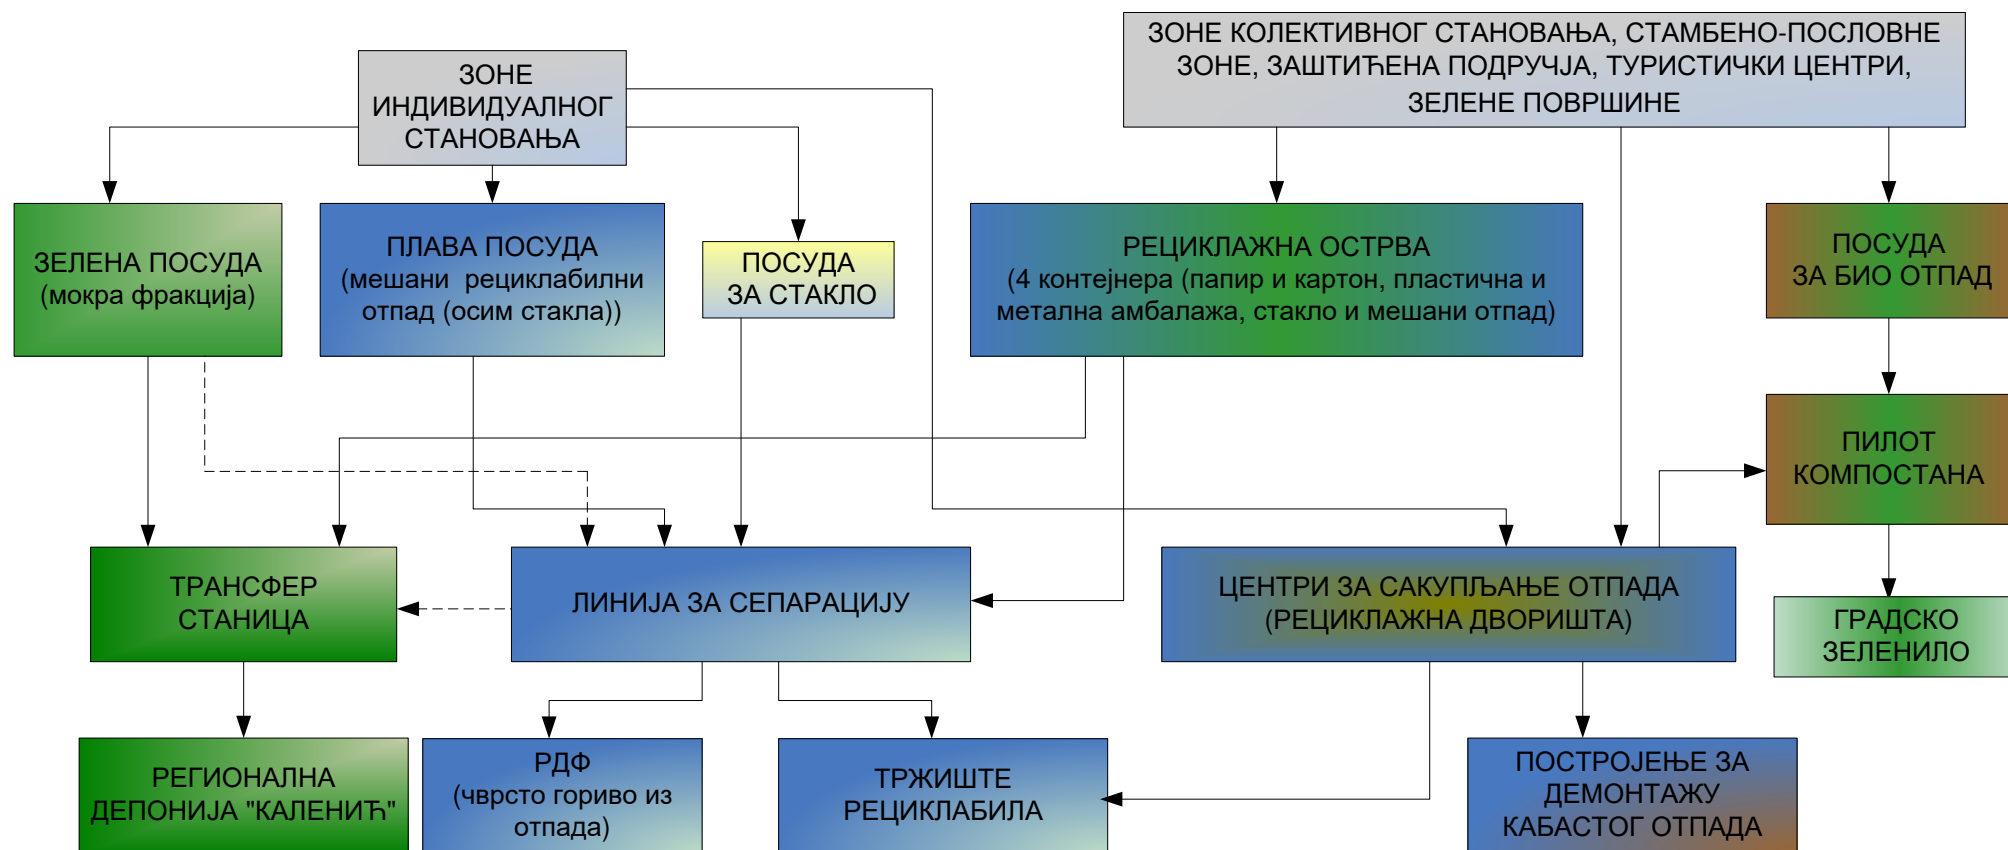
ЗОНЕ ИНДИВИДУАЛНОГ СТАНОВАЊА

ЗОНЕ КОЛЕКТИВНОГ СТАНОВАЊА, СТАМБЕНО-ПОСЛОВНЕ ЗОНЕ, ЗАШТИЋЕНА ПОДРУЧЈА, ТУРИСТИЧКИ ЦЕНТРИ, ЗЕЛЕНЕ ПОВРШИНЕ

ЗЕЛЕНА ПОСУДА (мокра фракција)

ПЛАВА ПОСУДА (мешани рециклабилни отпад (осим стакла))

ПОСУДА ЗА СТАКЛО

РЕЦИКЛАЖНА ОСТРВА (4 контејнера (папир и картон, пластична и метална амбалажа, стакло и мешани отпад)

ПОСУДА ЗА БИО ОТПАД

ПИЛОТ КОМПОСТАНА

ТРАНСФЕР СТАНИЦА

ЛИНИЈА ЗА СЕПАРАЦИЈУ

ЦЕНТРИ ЗА САКУПЉАЊЕ ОТПАДА (РЕЦИКЛАЖНА ДВОРИШТА)

ГРАДСКО ЗЕЛЕНИЛО

РЕГИОНАЛНА ДЕПОНИЈА "КАЛЕНИЋ"

РДФ (чврсто гориво из отпада)

ТРЖИШТЕ РЕЦИКЛАБИЛА

ПОСТРОЈЕЊЕ ЗА ДЕМОНТАЖУ КАБАСТОГ ОТПАДА